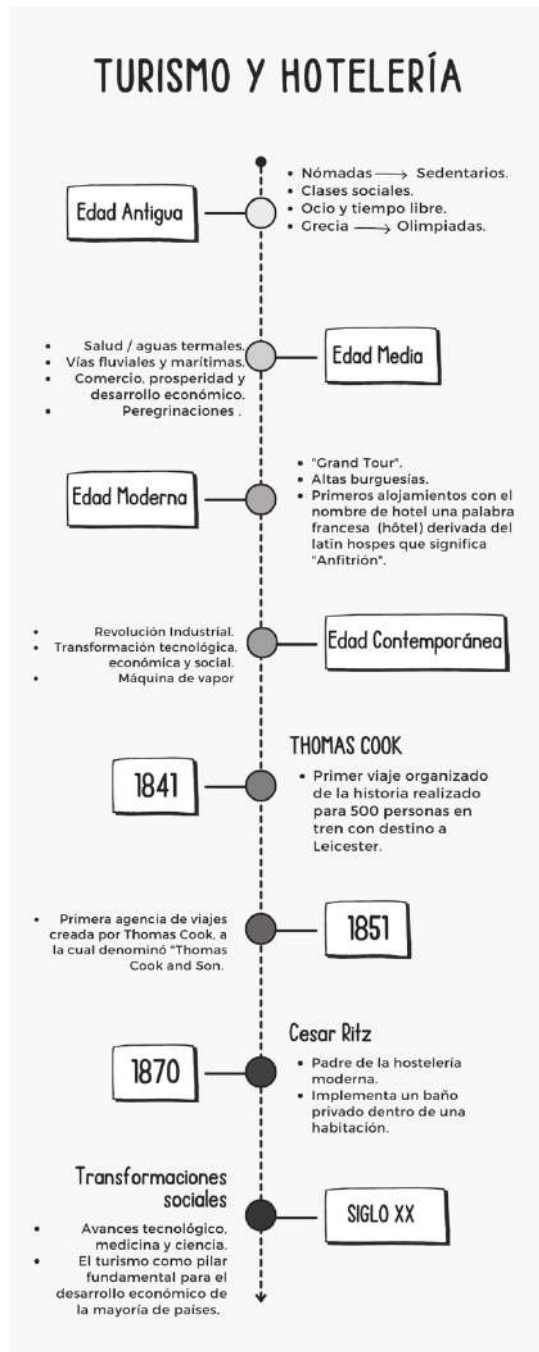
TURISMO Y HOTELERÍA

Edad Antigua

- Nómadas ⟶ Sedentarios.
- Clases sociales.
- Ocio y tiempo libre.
- Grecia ⟶ Olimpiadas.

- Salud / aguas termales.
- Vías fluviales y marítimas.
- Comercio, prosperidad y desarrollo económico.
- Peregrinaciones .

Edad Media

Edad Moderna

- "Grand Tour".
- Altas burguesías.
- Primeros alojamientos con el nombre de hotel una palabra francesa (hôtel) derivada del latín hospes que significa "Anfitrión".

- Revolución Industrial.
- Transformación tecnológica, económica y social.
- Máquina de vapor

Edad Contemporánea

THOMAS COOK

1841

- Primer viaje organizado de la historia realizado para 500 personas en tren con destino a Leicester.

- Primera agencia de viajes creada por Thomas Cook, a la cual denominó "Thomas Cook and Son.

1851

Cesar Ritz

1870

- Padre de la hostelería moderna.
- Implementa un baño privado dentro de una habitación.

Transformaciones sociales

- Avances tecnológico, medicina y ciencia.
- El turismo como pilar fundamental para el desarrollo económico de la mayoría de países.

SIGLO XX